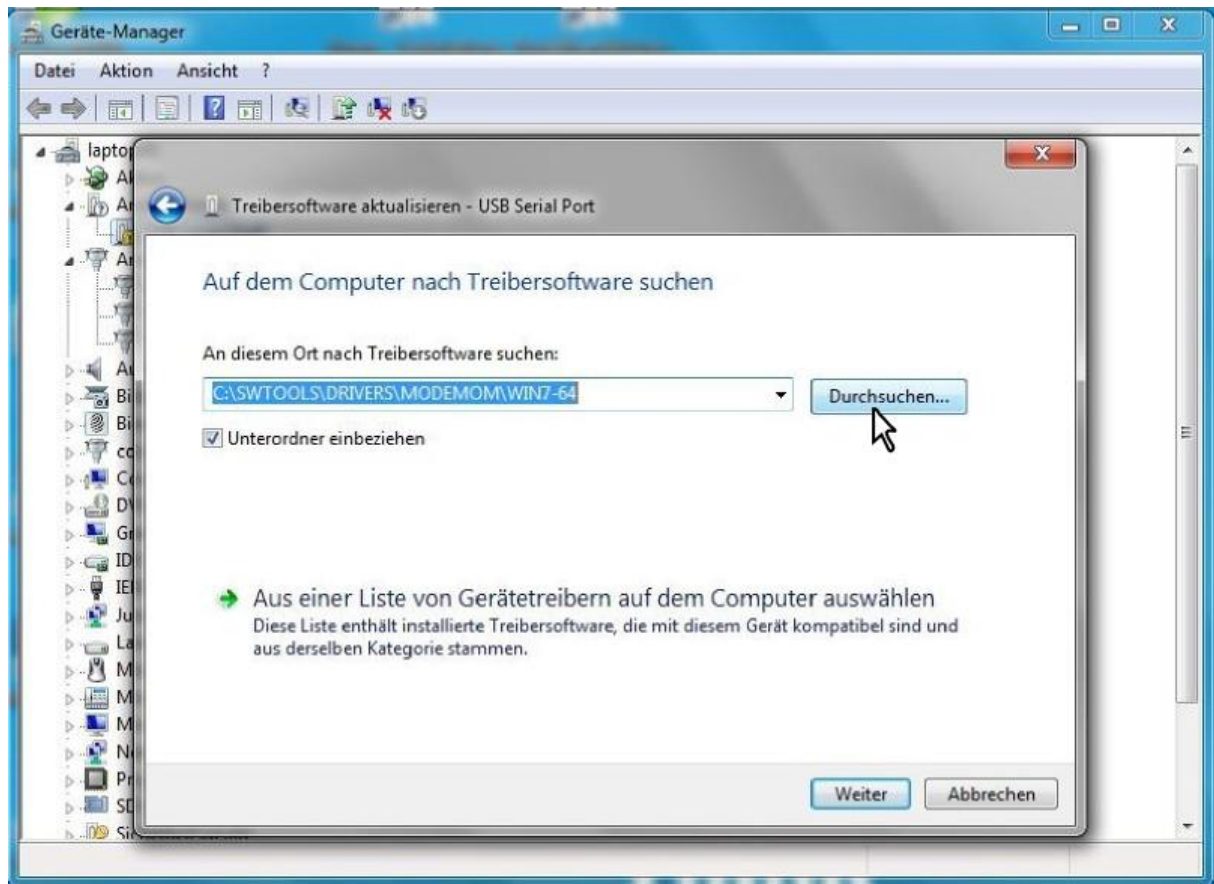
Geräte-Manager

Datei Aktion Ansicht ?

lapto

Al

An

An

Au

Bi

Bi

co

Co

DV

Gr

ID

IE

Ju

La

M

M

M

Ne

Pr

SD

Si

Treibersoftware aktualisieren - USB Serial Port

Auf dem Computer nach Treibersoftware suchen

An diesem Ort nach Treibersoftware suchen:

C:\SWTOOLS\DRIVERS\MODEMOM\WIN7-64

Durchsuchen...

Unterordner einbeziehen

Aus einer Liste von Gerätetreibern auf dem Computer auswählen

Diese Liste enthält installierte Treibersoftware, die mit diesem Gerät kompatibel sind und aus derselben Kategorie stammen.

Weiter

Abbrechen